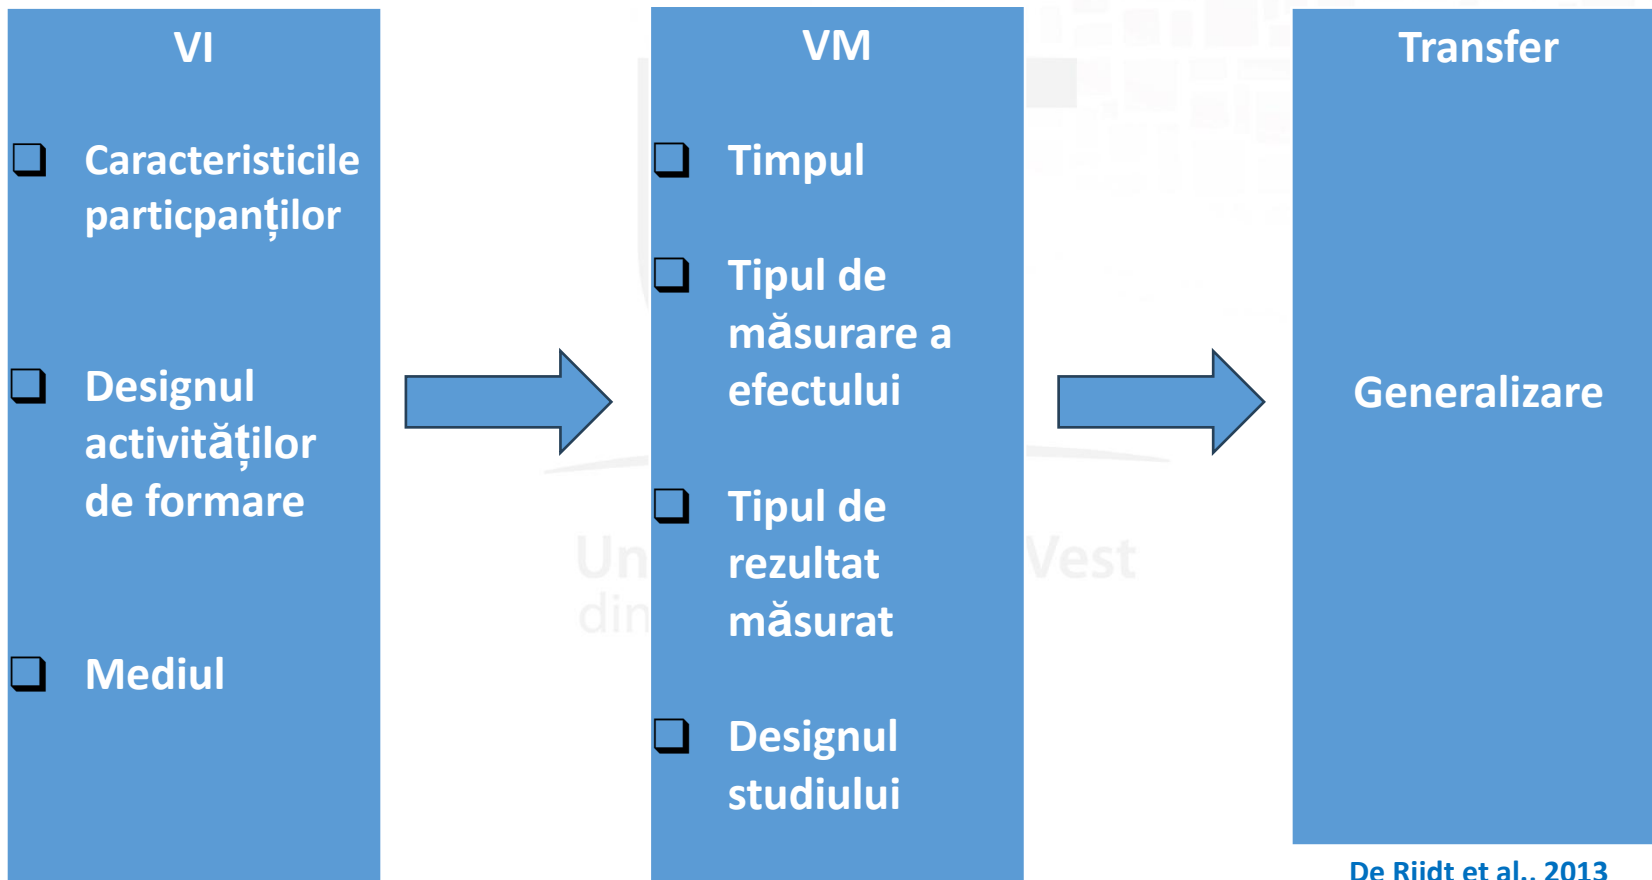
VI

❑ Caracteristicile particpanților

❑ Designul activităților de formare

❑ Mediul

VM

❑ Timpul

❑ Tipul de măsurare a efectului

❑ Tipul de rezultat măsurat

❑ Designul studiului

Transfer

Generalizare

Un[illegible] Vest din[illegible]

De Rijdt et al., 2013